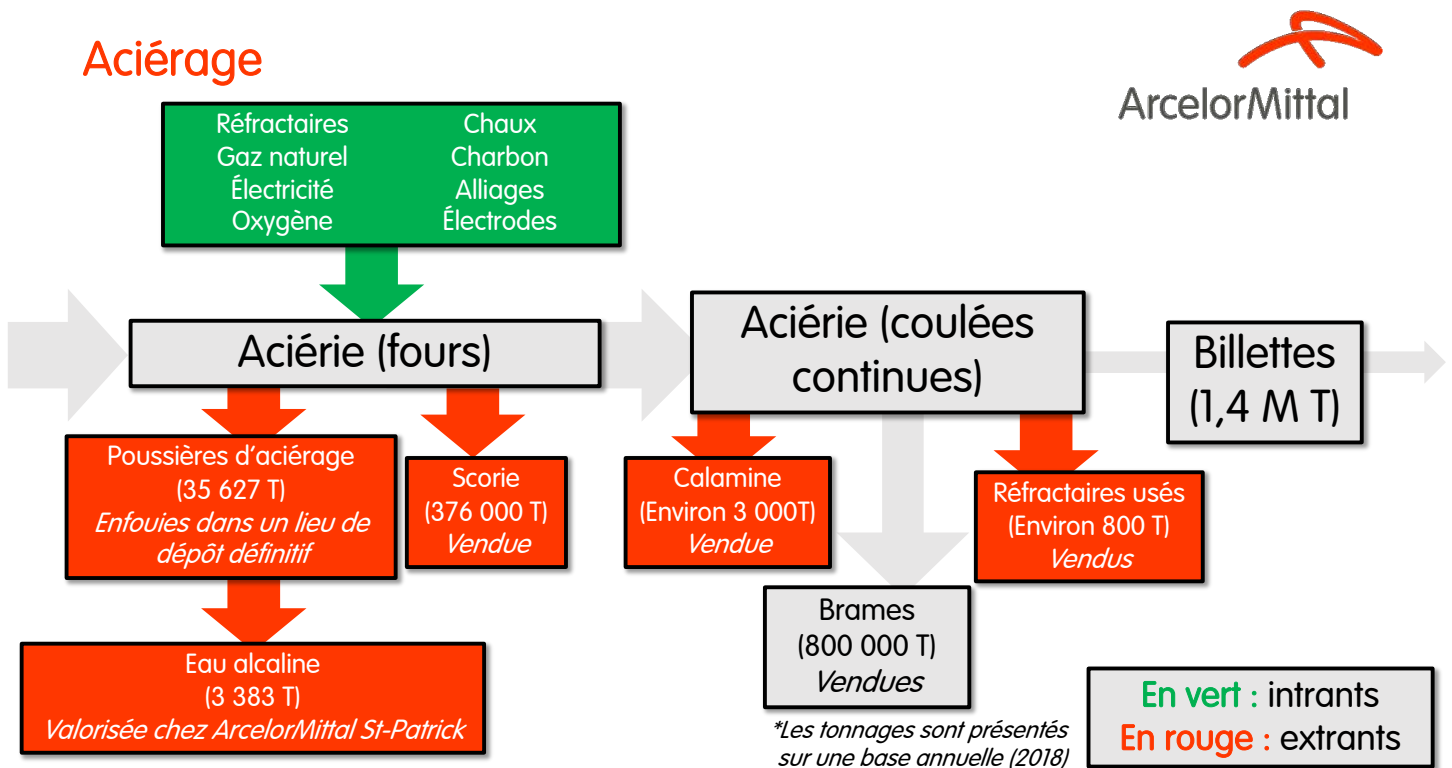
Aciérage

ArcelorMittal

Réfractaires
Gaz naturel
Électricité
Oxygène

Chaux
Charbon
Alliages
Électrodes

Aciérie (fours)

Aciérie (coulées continues)

Billettes (1,4 M T)

Poussières d'aciérage
(35 627 T)
*Enfouies dans un lieu de dépôt définitif*

Scorie
(376 000 T)
*Vendue*

Calamine
(Environ 3 000T)
*Vendue*

Réfractaires usés
(Environ 800 T)
*Vendus*

Brames
(800 000 T)
*Vendues*

Eau alcaline
(3 383 T)
*Valorisée chez ArcelorMittal St-Patrick*

*\*Les tonnages sont présentés sur une base annuelle (2018)*

En vert : intrants
En rouge : extrants